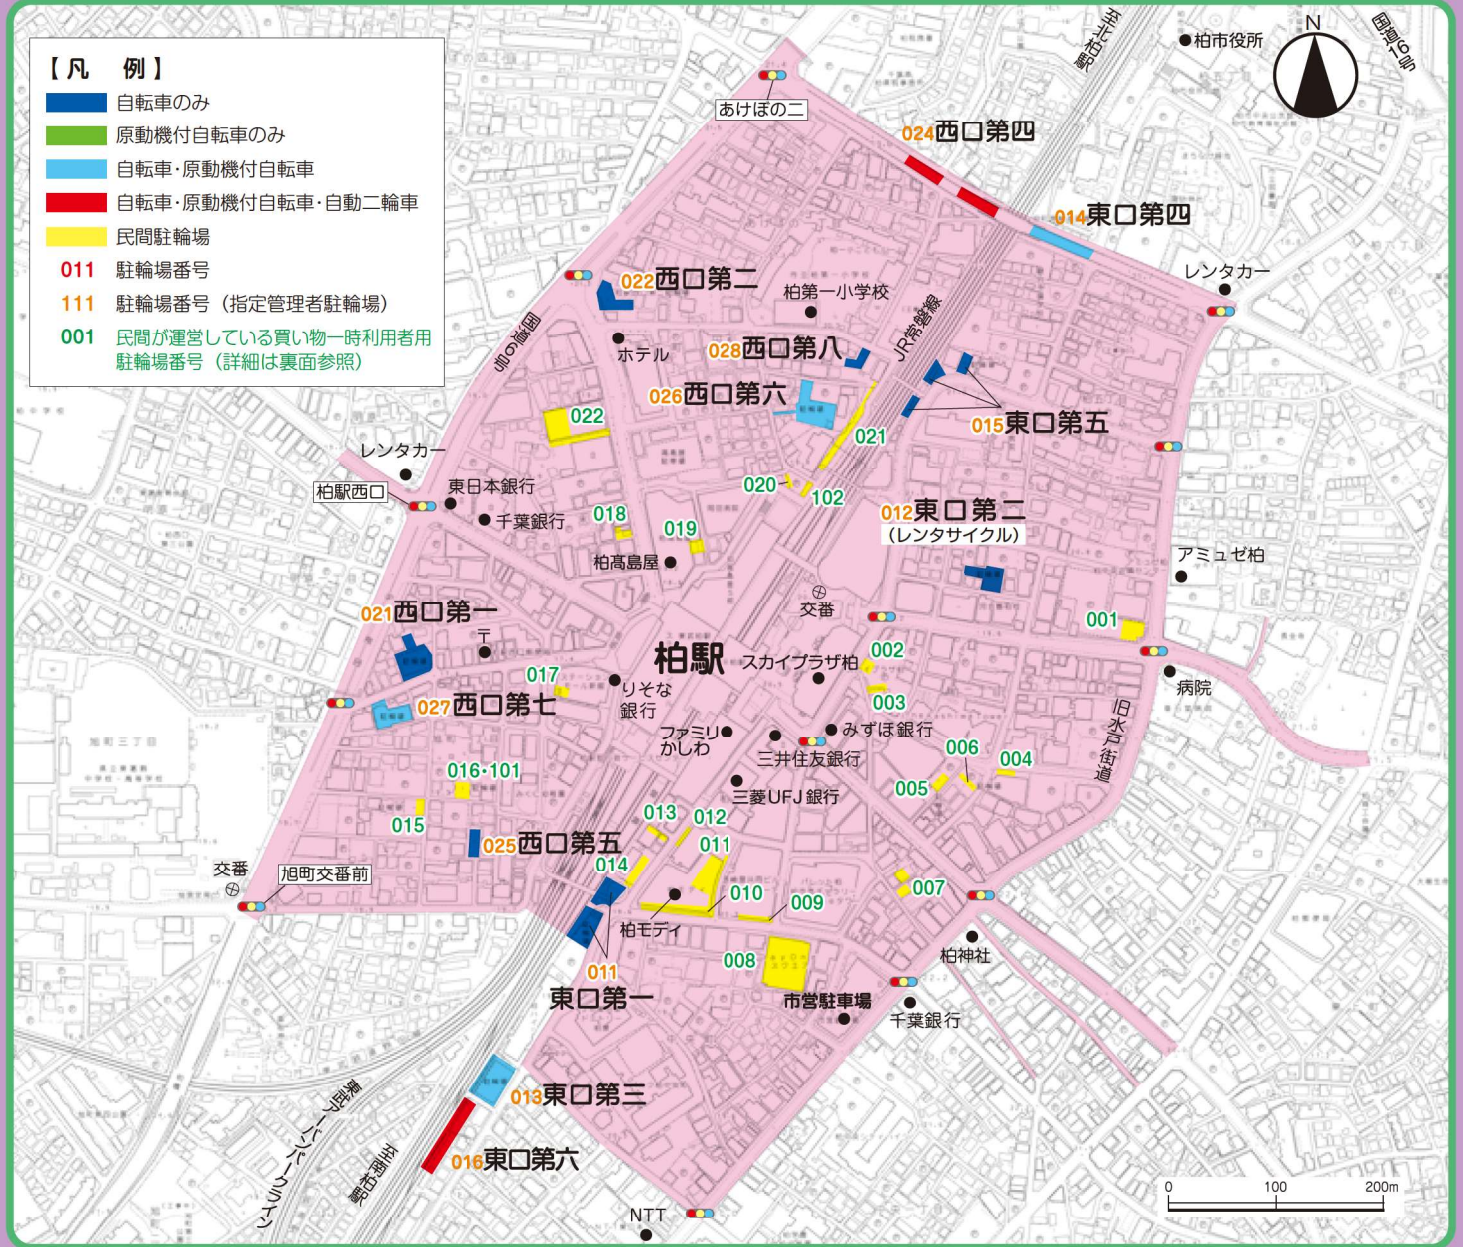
【凡 例】
自転車のみ
原動機付自転車のみ
自転車・原動機付自転車
自転車・原動機付自転車・自動二輪車
民間駐輪場
011 駐輪場番号
111 駐輪場番号（指定管理者駐輪場）
001 民間が運営している買い物一時利用者用駐輪場番号（詳細は裏面参照）

至北柏駅
柏市役所
N
国道16号
あけぼの二
024西口第四
014東口第四
レンタカー
022西口第二
柏第一小学校
ホテル
028西口第八
JR常磐線
026西口第六
015東口第五
022
021
レンタカー
柏駅西口
東日本銀行
千葉銀行
018
019
020
102
012東口第二
（レンタサイクル）
柏髙島屋
アミュゼ柏
交番
021西口第一
001
柏駅
スカイプラザ柏
002
017
りそな銀行
003
027西口第七
ファミリー かしわ
みずほ銀行
三井住友銀行
006
004
016・101
005
旧水戸街道
病院
三菱UFJ銀行
015
013
012
025西口第五
011
014
交番
旭町交番前
010
009
007
柏モディ
011
東口第一
008
柏神社
市営駐車場
千葉銀行
東武アーバンパークライン
至南柏駅
013東口第三
016東口第六
NTT
0
100
200m